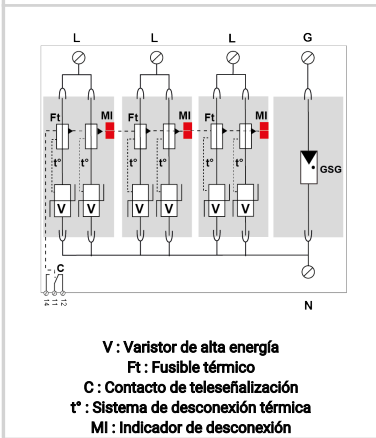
L L L G

Ft MI Ft MI Ft MI

t° t° t° t° t° t°

V V V V V V

GSG

C

14 11 12

N

V : Varistor de alta energía
Ft : Fusible térmico
C : Contacto de teleseñalización
t° : Sistema de desconexión térmica
MI : Indicador de desconexión